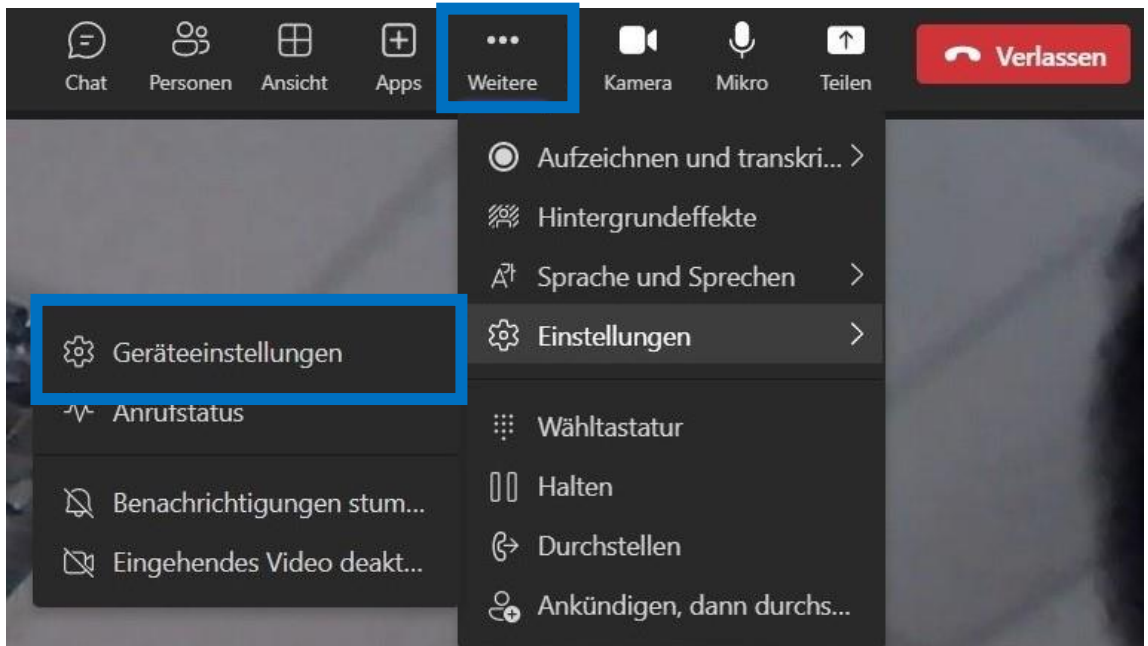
Chat Personen Ansicht Apps Weitere Kamera Mikro Teilen Verlassen

Aufzeichnen und transkri... >
Hintergrundeffekte
Sprache und Sprechen >
Einstellungen >
Wähltastatur
Halten
Durchstellen
Ankündigen, dann durchs...

Geräteeinstellungen
Anrufstatus
Benachrichtigungen stum...
Eingehendes Video deakt...